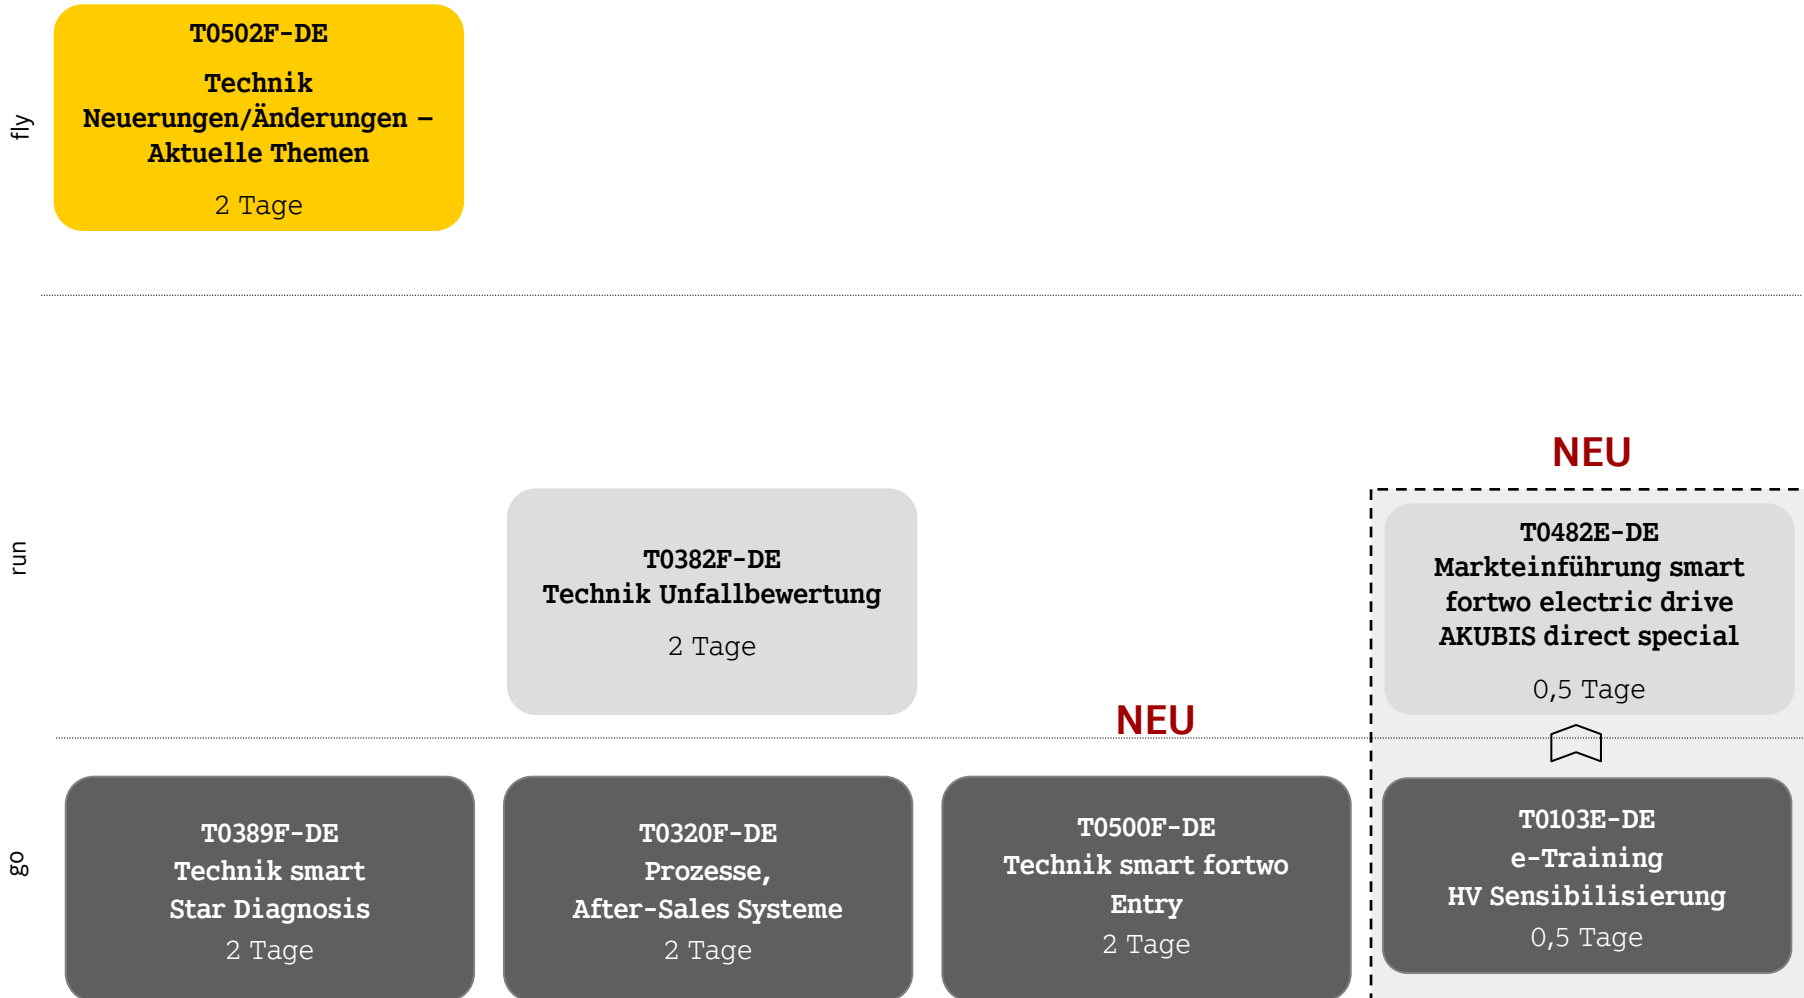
fly

T0502F-DE

Technik Neuerungen/Änderungen – Aktuelle Themen

2 Tage

run

T0382F-DE
Technik Unfallbewertung

2 Tage

NEU

T0482E-DE
Markteinführung smart fortwo electric drive AKUBIS direct special

0,5 Tage

NEU

go

T0389F-DE
Technik smart
Star Diagnosis
2 Tage

T0320F-DE
Prozesse,
After-Sales Systeme
2 Tage

T0500F-DE
Technik smart fortwo
Entry
2 Tage

T0103E-DE
e-Training
HV Sensibilisierung
0,5 Tage